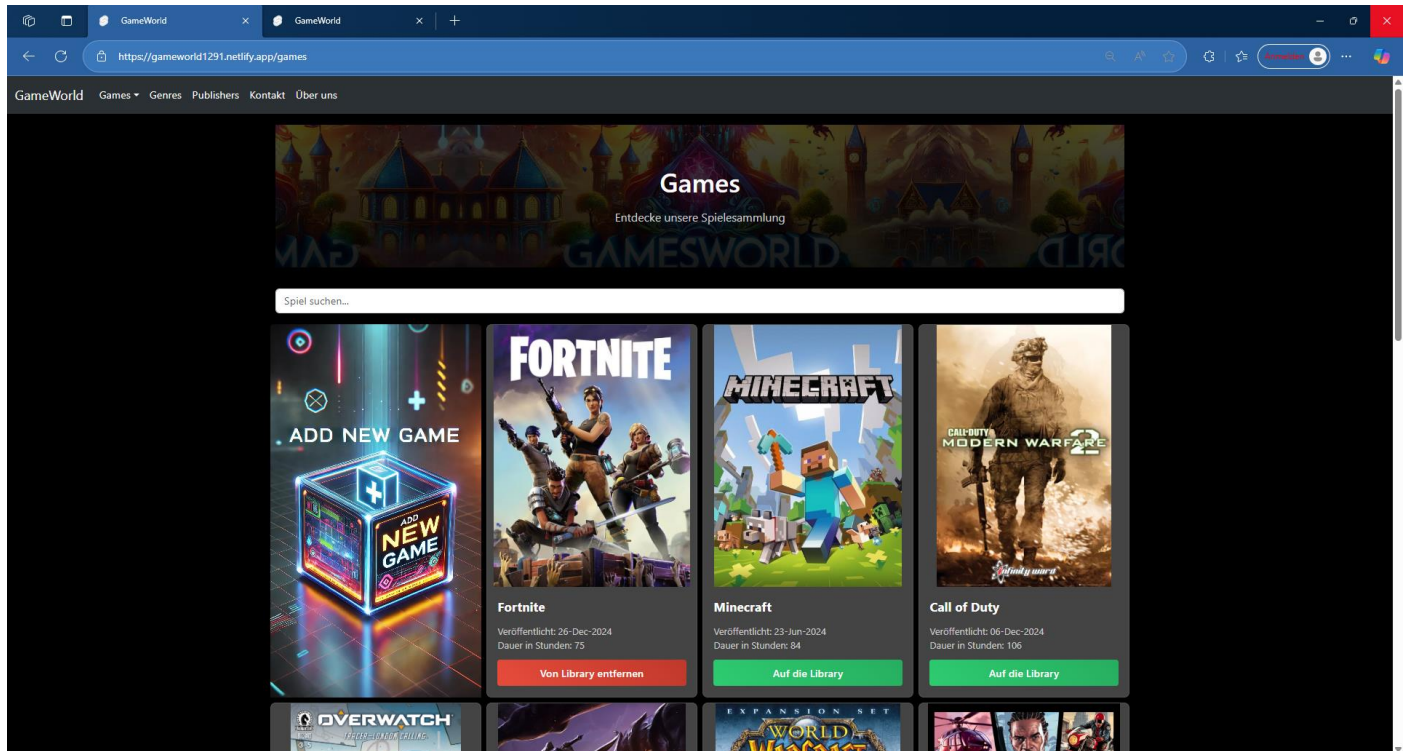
GameWorld
GameWorld
https://gameworld1291.netlify.app/games
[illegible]

GameWorld Games Genres Publishers Kontakt Über uns

Games
Entdecke unsere Spielesammlung
GAMESWORLD

Spiel suchen...

ADD NEW GAME
ADD NEW GAME

FORTNITE
Fortnite
Veröffentlicht: 26-Dec-2024
Dauer in Stunden: 75
Von Library entfernen

MINECRAFT
Minecraft
Veröffentlicht: 23-Jun-2024
Dauer in Stunden: 84
Auf die Library

CALL OF DUTY MODERN WARFARE 2
Infinity Ward
Call of Duty
Veröffentlicht: 06-Dec-2024
Dauer in Stunden: 106
Auf die Library

OVERWATCH
EXPANSION SET
WORLD